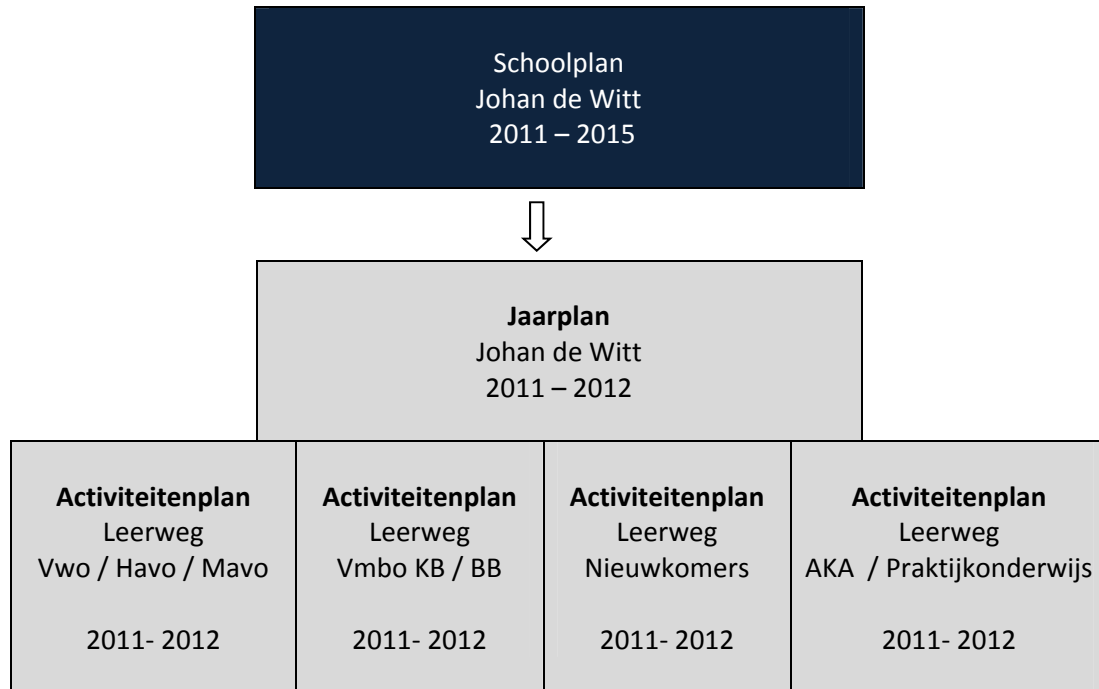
Schoolplan
Johan de Witt
2011 – 2015

**Jaarplan**
Johan de Witt
2011 – 2012

**Activiteitenplan**
Leerweg
Vwo / Havo / Mavo

2011- 2012

**Activiteitenplan**
Leerweg
Vmbo KB / BB

2011- 2012

**Activiteitenplan**
Leerweg
Nieuwkomers

2011- 2012

**Activiteitenplan**
Leerweg
AKA / Praktijkonderwijs

2011- 2012